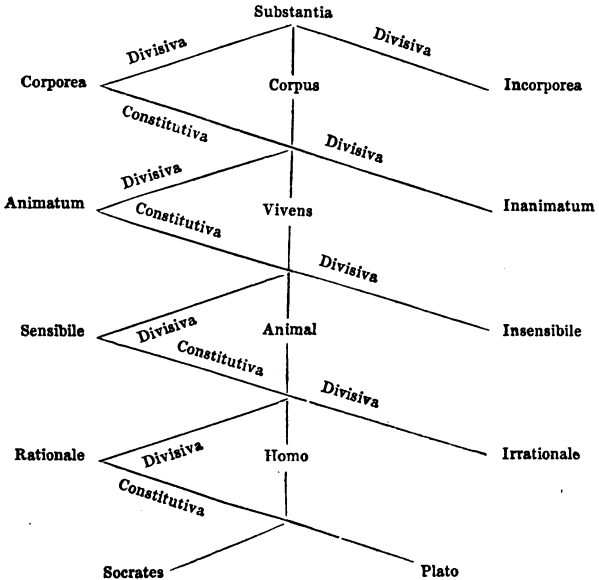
Substantia

Divisiva

Divisiva

Corporea

Corpus

Incorporea

Constitutiva

Divisiva

Divisiva

Animatum

Constitutiva

Vivens

Inanimatum

Divisiva

Sensibile

Divisiva

Animal

Insensibile

Constitutiva

Divisiva

Rationale

Divisiva

Homo

Irrationale

Constitutiva

Socrates

Plato